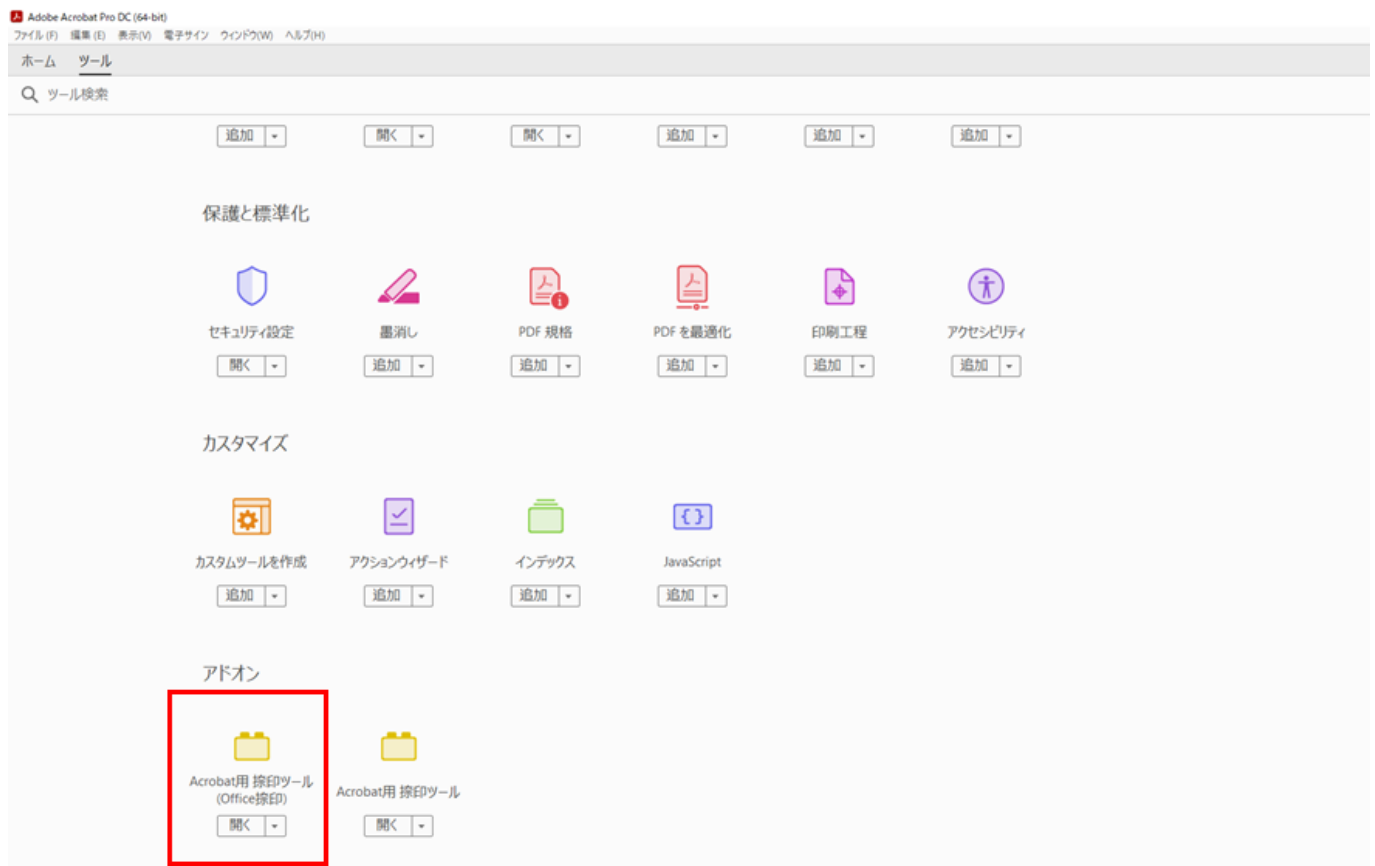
Adobe Acrobat Pro DC (64-bit)
ファイル (F) 編集 (E) 表示(V) 電子サイン ウィンドウ(W) ヘルプ(H)
ホーム ツール
ツール検索

追加 ▾ 開く ▾ 開く ▾ 追加 ▾ 追加 ▾ 追加 ▾

保護と標準化

セキュリティ設定
開く ▾
墨消し
追加 ▾
PDF 規格
追加 ▾
PDF を最適化
追加 ▾
印刷工程
追加 ▾
アクセシビリティ
追加 ▾

カスタマイズ

カスタムツールを作成
追加 ▾
アクションウィザード
追加 ▾
インデックス
追加 ▾
JavaScript
追加 ▾

アドオン

Acrobat用 捺印ツール (Office捺印)
開く ▾
Acrobat用 捺印ツール
開く ▾